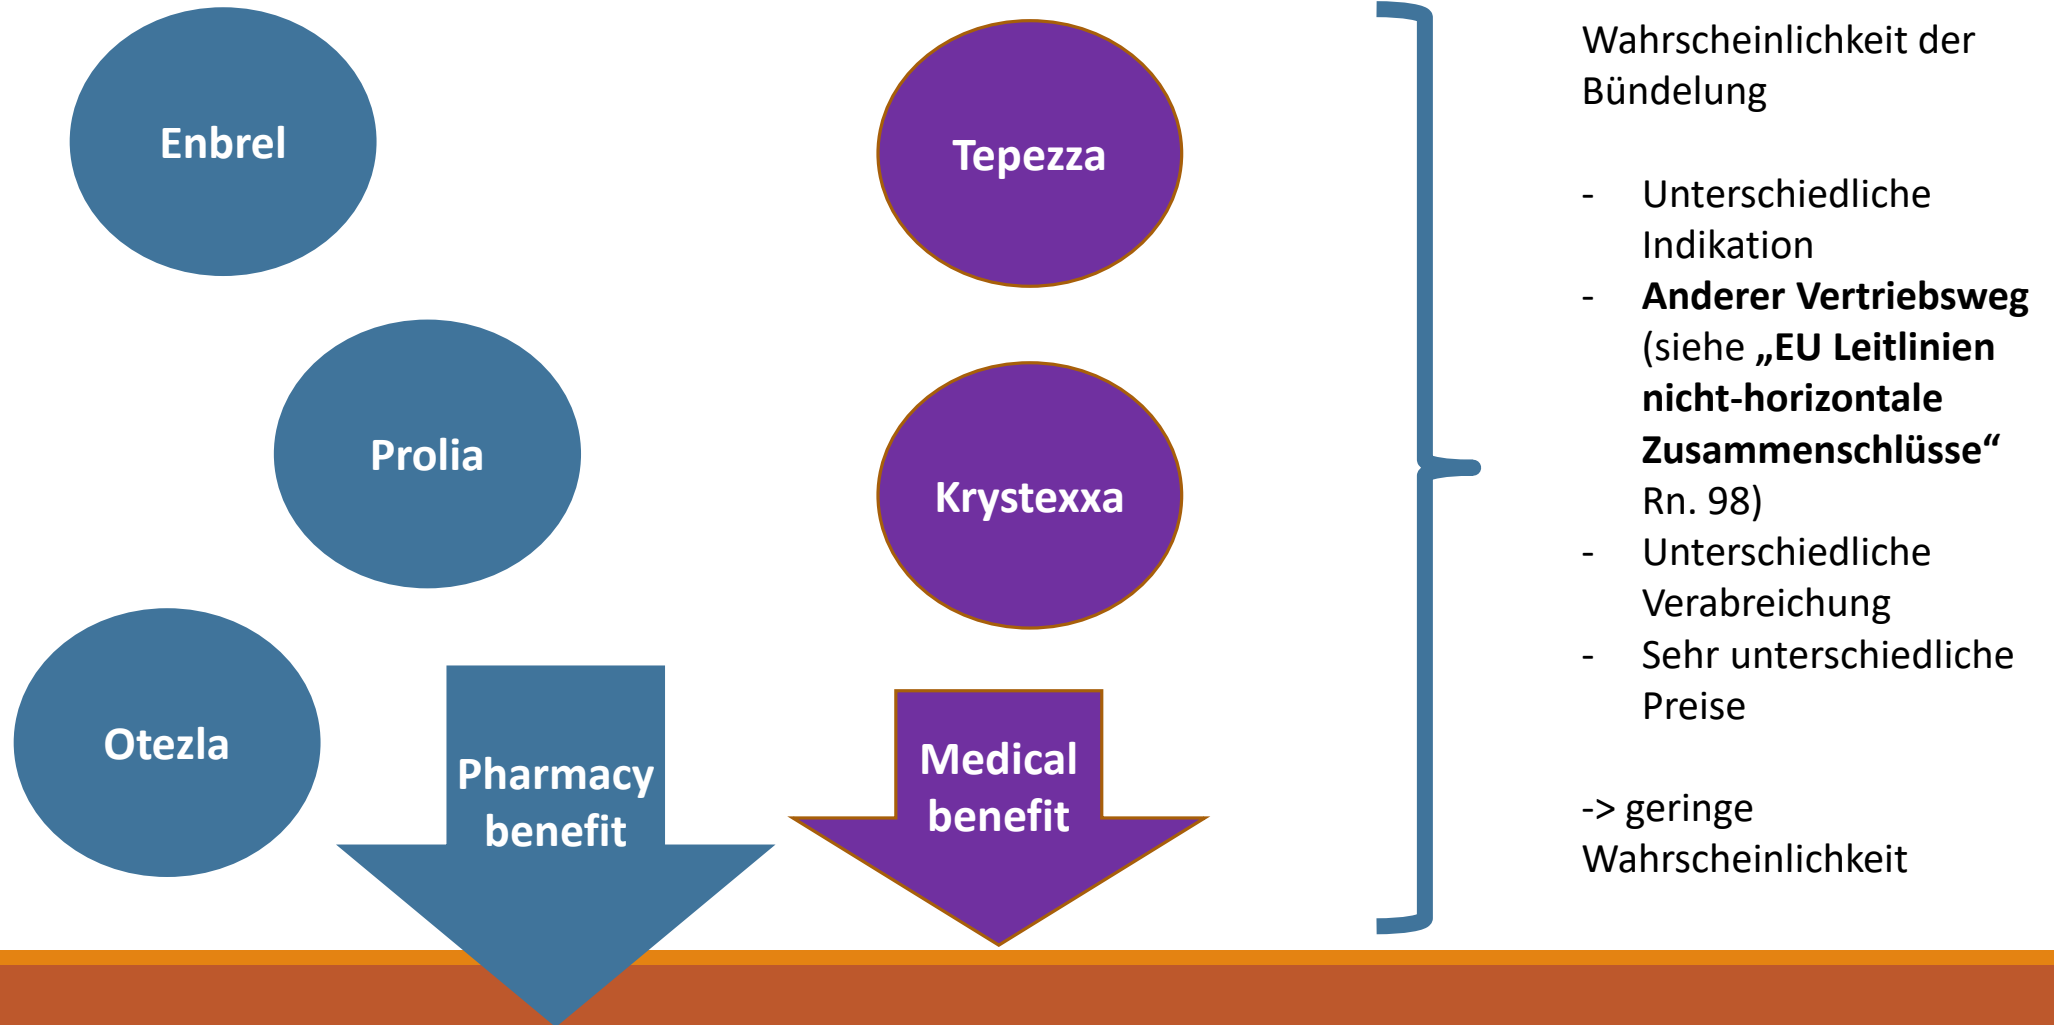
Enbrel

Prolia

Otezla

Pharmacy benefit

Tepezza

Krystexxa

Medical benefit

Wahrscheinlichkeit der Bündelung

- Unterschiedliche Indikation
- **Anderer Vertriebsweg** (siehe **„EU Leitlinien nicht-horizontale Zusammenschlüsse“** Rn. 98)
- Unterschiedliche Verabreichung
- Sehr unterschiedliche Preise

-> geringe Wahrscheinlichkeit